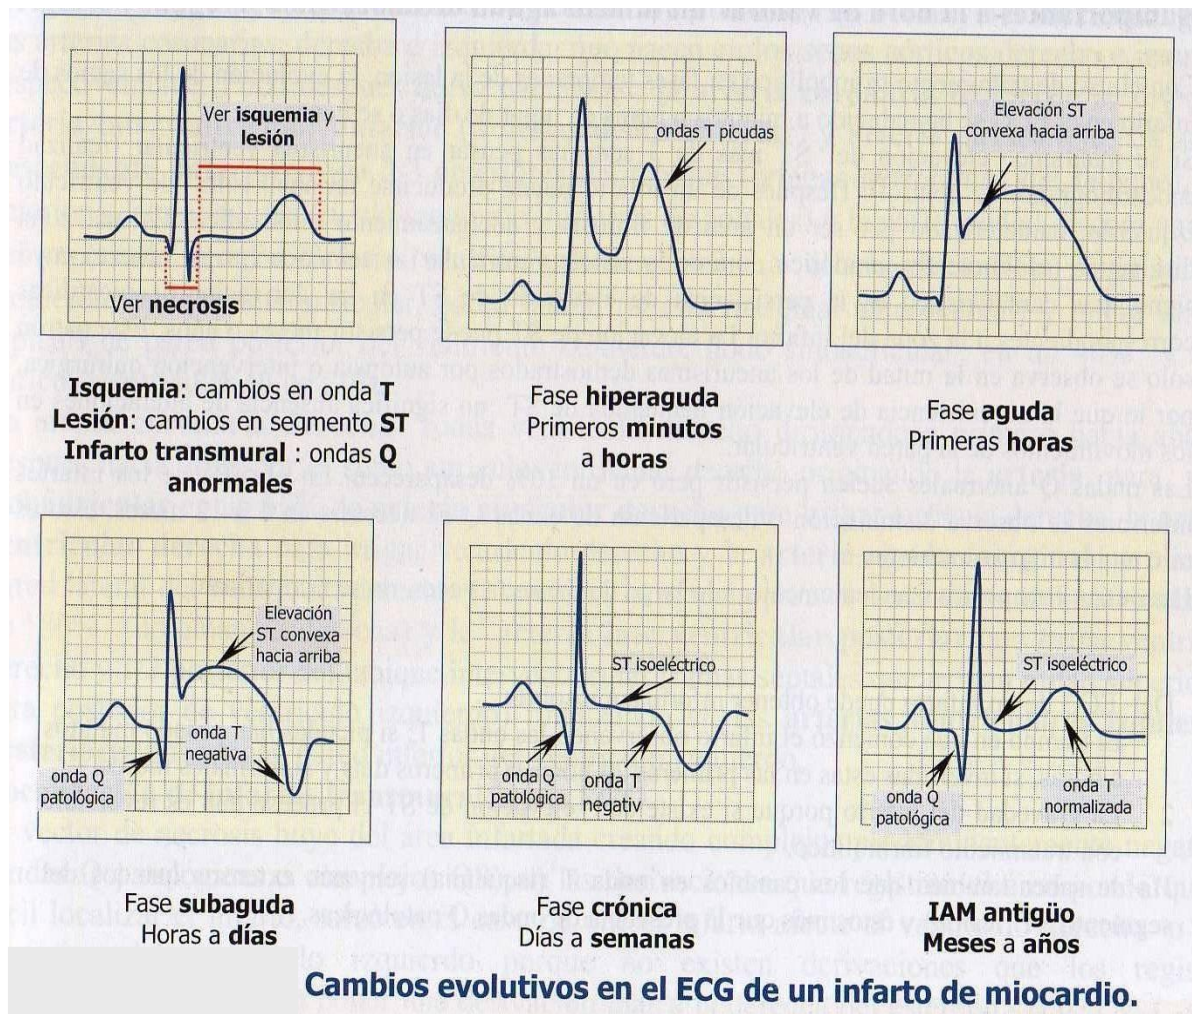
Ver isquemia y lesión

Ver necrosis

Isquemia: cambios en onda T
Lesión: cambios en segmento ST
Infarto transmural : ondas Q anormales

ondas T picudas

Fase hiperaguda
Primeros minutos a horas

Elevación ST convexa hacia arriba

Fase aguda
Primeras horas

Elevación ST convexa hacia arriba

onda T negativa

onda Q patológica

Fase subaguda
Horas a días

ST isoeléctrico

onda Q patológica

onda T negativ

Fase crónica
Días a semanas

ST isoeléctrico

onda Q patológica

onda T normalizada

IAM antigüo
Meses a años

Cambios evolutivos en el ECG de un infarto de miocardio.